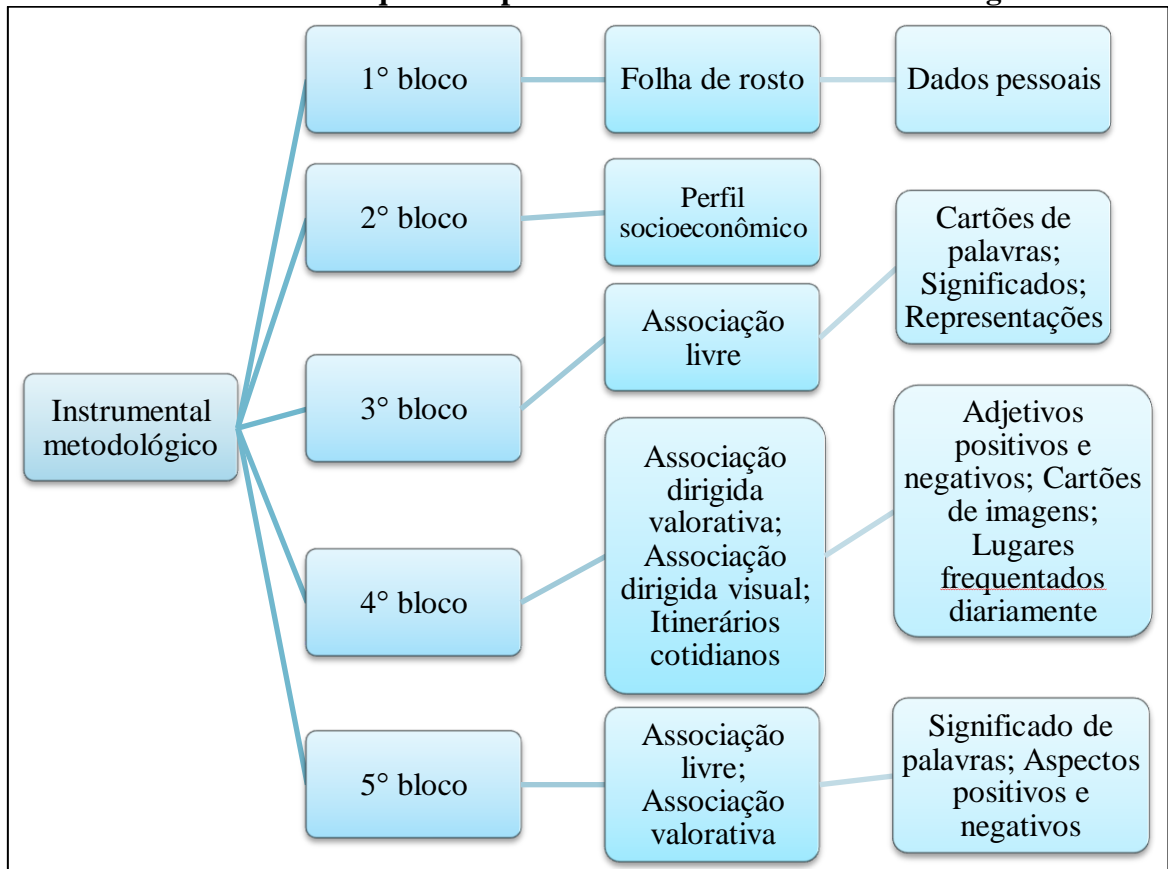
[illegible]

Instrumental metodológico

1° bloco

Folha de rosto

Dados pessoais

2° bloco

Perfil socioeconômico

3° bloco

Associação livre

Cartões de palavras; Significados; Representações

4° bloco

Associação dirigida valorativa; Associação dirigida visual; Itinerários cotidianos

Adjetivos positivos e negativos; Cartões de imagens; Lugares frequentados diariamente

5° bloco

Associação livre; Associação valorativa

Significado de palavras; Aspectos positivos e negativos